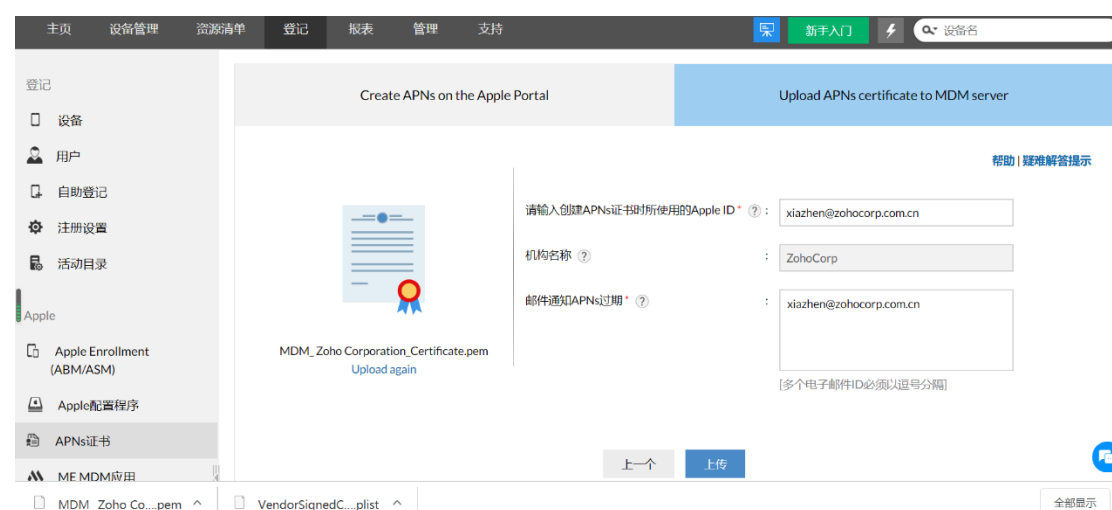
主页 设备管理 资源清单 登记 报表 管理 支持

新手入门

设备名

登记

设备

用户

自助登记

注册设置

活动目录

Apple

Apple Enrollment (ABM/ASM)

Apple配置程序

APNs证书

ME MDM应用

Create APNs on the Apple Portal

Upload APNs certificate to MDM server

帮助 | 疑难解答提示

MDM_ Zoho Corporation_Certificate.pem

Upload again

请输入创建APNs证书时所使用的Apple ID * ? :

xiazhen@zohocorp.com.cn

机构名称 ? :

ZohoCorp

邮件通知APNs过期 * ? :

xiazhen@zohocorp.com.cn

[多个电子邮件ID必须以逗号分隔]

上一个

上传

MDM_Zoho Co....pem ^

VendorSignedC....plist ^

全部显示